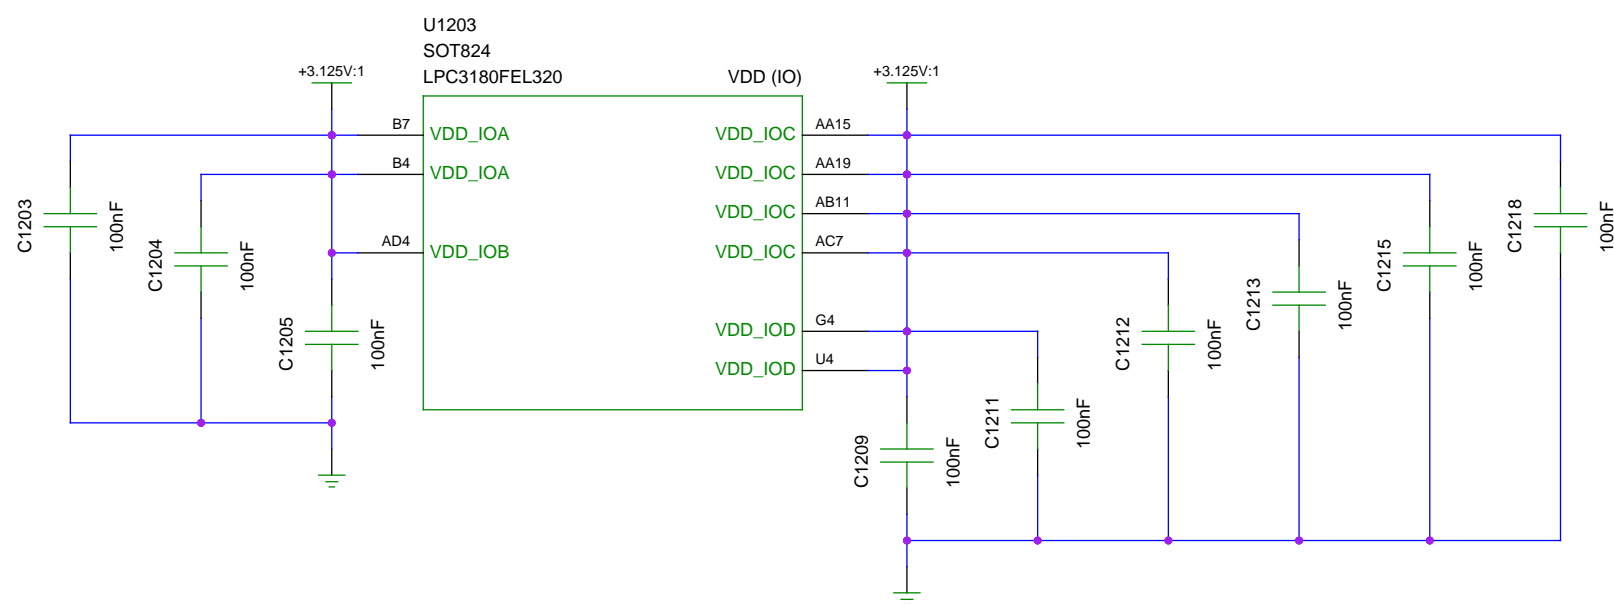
U1203
SOT824
LPC3180FEL320

VDD (IO)

+3.125V:1

+3.125V:1

B7
VDD_IOA
B4
VDD_IOA
AD4
VDD_IOB

VDD_IOC
AA15
VDD_IOC
AA19
VDD_IOC
AB11
VDD_IOC
AC7
VDD_IOD
G4
VDD_IOD
U4

C1203
100nF
C1204
100nF
C1205
100nF
C1209
100nF
C1211
100nF
C1212
100nF
C1213
100nF
C1215
100nF
C1218
100nF